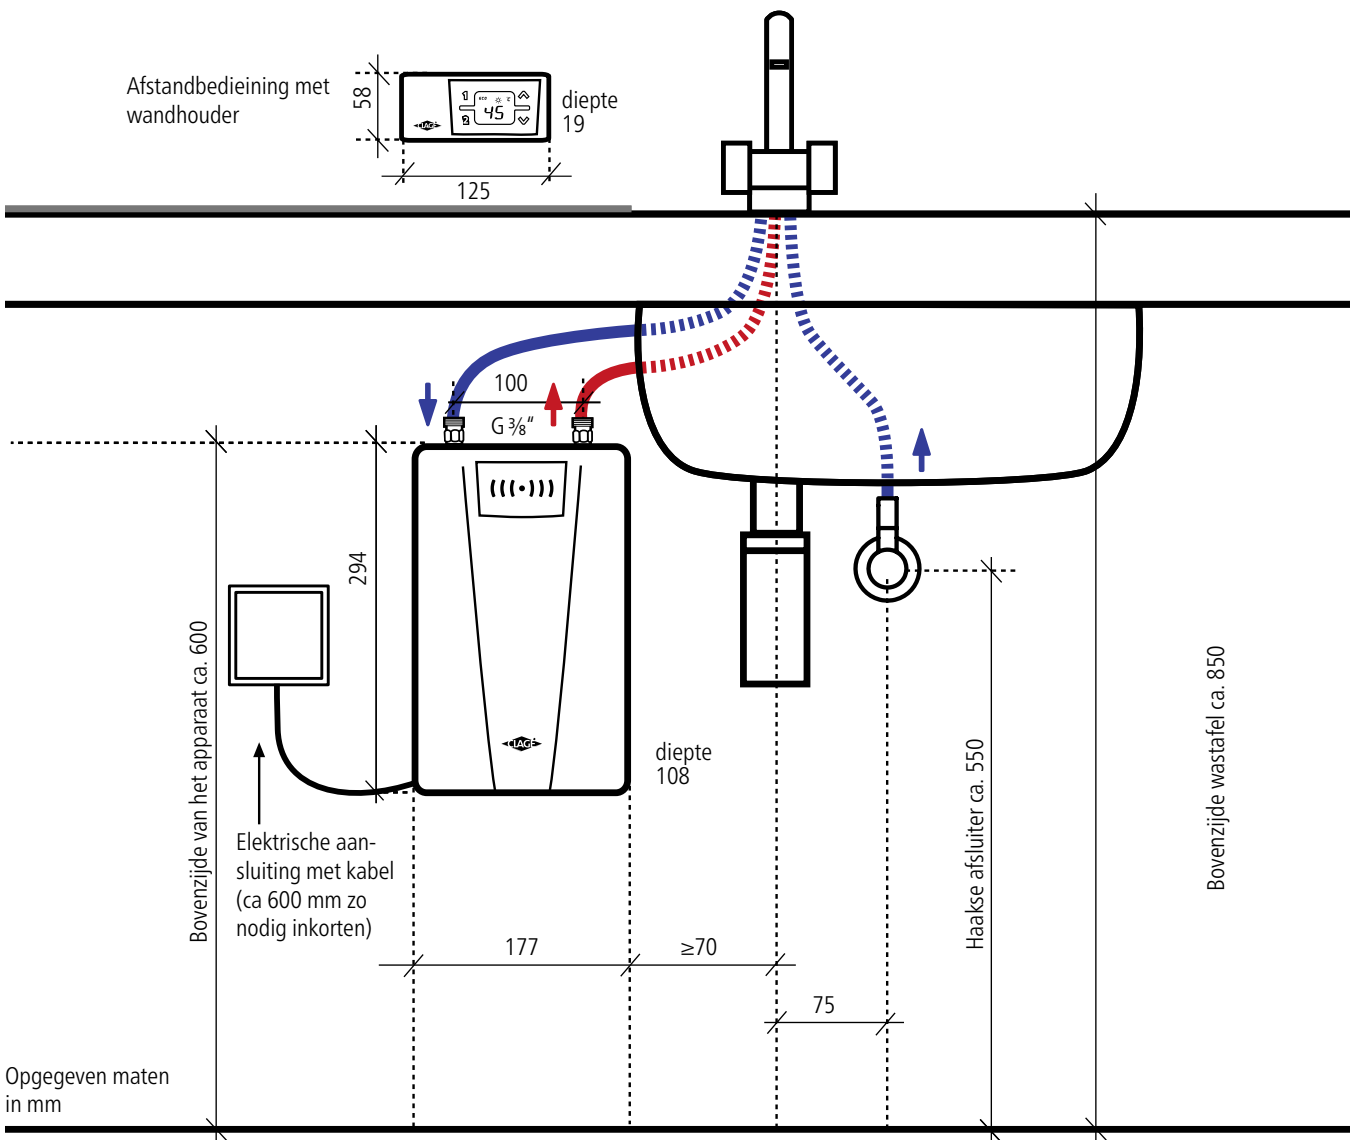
Afstandbedieining met wandhouder

58

1 eco 45 2

CLAGE

diepte 19

125

100

G 3/8"

(((•)))

294

CLAGE

diepte 108

Bovenzijde van het apparaat ca. 600

Elektrische aansluiting met kabel (ca 600 mm zo nodig inkorten)

177

≥70

75

Haakse afsluiter ca. 550

Bovenzijde wastafel ca. 850

Opgegeven maten in mm